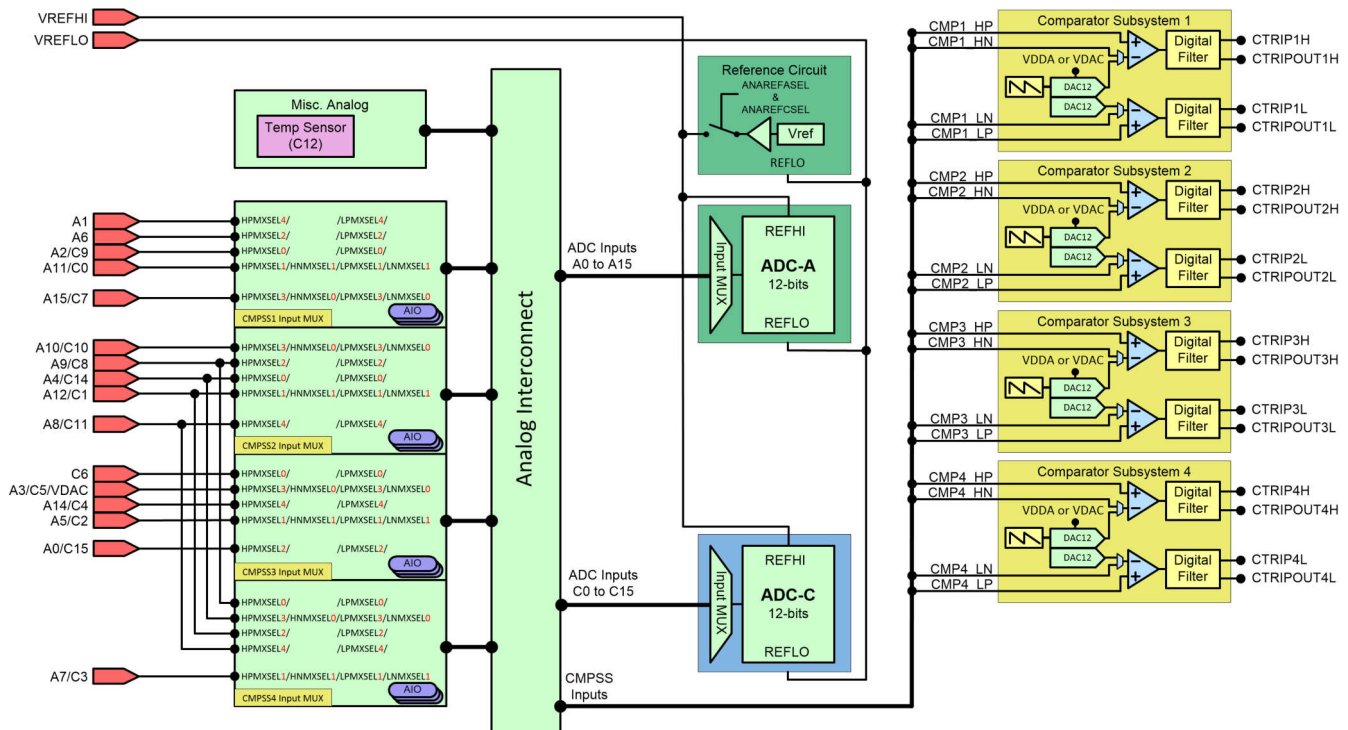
VREFHI
VREFLO

Misc. Analog
Temp Sensor (C12)

A1
A6
A2/C9
A11/C0
A15/C7

HPMXSEL4/ /LPMXSEL4/
HPMXSEL2/ /LPMXSEL2/
HPMXSEL0/ /LPMXSEL0/
HPMXSEL1/HNMXSEL1/LPMXSEL1/LNMXSEL1
HPMXSEL3/HNMXSEL0/LPMXSEL3/LNMXSEL0
CMPSS1 Input MUX
AIO

A10/C10
A9/C8
A4/C14
A12/C1
A8/C11

HPMXSEL3/HNMXSEL0/LPMXSEL3/LNMXSEL0
HPMXSEL2/ /LPMXSEL2/
HPMXSEL0/ /LPMXSEL0/
HPMXSEL1/HNMXSEL1/LPMXSEL1/LNMXSEL1
HPMXSEL4/ /LPMXSEL4/
CMPSS2 Input MUX
AIO

C6
A3/C5/VDAC
A14/C4
A5/C2
A0/C15

HPMXSEL0/ /LPMXSEL0/
HPMXSEL3/HNMXSEL0/LPMXSEL3/LNMXSEL0
HPMXSEL4/ /LPMXSEL4/
HPMXSEL1/HNMXSEL1/LPMXSEL1/LNMXSEL1
HPMXSEL2/ /LPMXSEL2/
CMPSS3 Input MUX
AIO

HPMXSEL0/ /LPMXSEL0/
HPMXSEL3/HNMXSEL0/LPMXSEL3/LNMXSEL0
HPMXSEL2/ /LPMXSEL2/
HPMXSEL4/ /LPMXSEL4/

A7/C3
HPMXSEL1/HNMXSEL1/LPMXSEL1/LNMXSEL1
CMPSS4 Input MUX
AIO

Analog Interconnect

ADC Inputs
A0 to A15

ADC Inputs
C0 to C15

CMPSS
Inputs

Reference Circuit
ANAREFASEL
&
ANAREFCSEL
Vref
REFLO

Input MUX
REFHI
ADC-A
12-bits
REFLO

Input MUX
REFHI
ADC-C
12-bits
REFLO

CMP1_HP
CMP1_HN
CMP1_LN
CMP1_LP
Comparator Subsystem 1
VDDA or VDAC
DAC12
DAC12
Digital Filter
Digital Filter
CTRIP1H
CTRIPOUT1H
CTRIP1L
CTRIPOUT1L

CMP2_HP
CMP2_HN
CMP2_LN
CMP2_LP
Comparator Subsystem 2
VDDA or VDAC
DAC12
DAC12
Digital Filter
Digital Filter
CTRIP2H
CTRIPOUT2H
CTRIP2L
CTRIPOUT2L

CMP3_HP
CMP3_HN
CMP3_LN
CMP3_LP
Comparator Subsystem 3
VDDA or VDAC
DAC12
DAC12
Digital Filter
Digital Filter
CTRIP3H
CTRIPOUT3H
CTRIP3L
CTRIPOUT3L

CMP4_HP
CMP4_HN
CMP4_LN
CMP4_LP
Comparator Subsystem 4
VDDA or VDAC
DAC12
DAC12
Digital Filter
Digital Filter
CTRIP4H
CTRIPOUT4H
CTRIP4L
CTRIPOUT4L